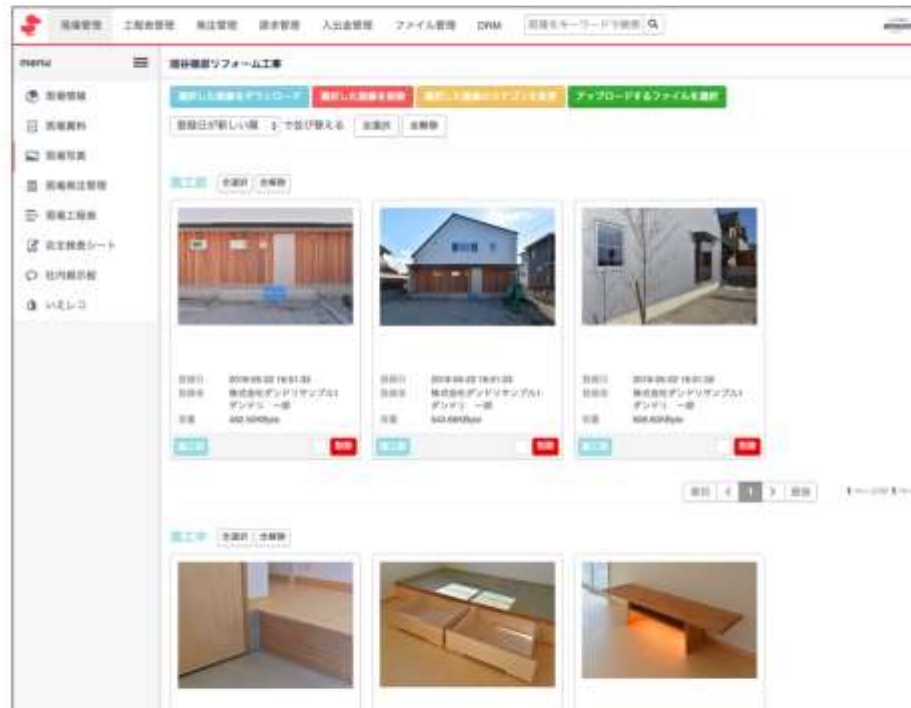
現場管理 工程表管理 発注管理 請求管理 入出金管理 ファイル管理 CRM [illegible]

menu

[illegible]リフォーム工事

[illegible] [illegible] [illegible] アップロードするファイルを選択

登録日が新しい順 で並び替える 全選択 全解除

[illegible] 全選択 全解除

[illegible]
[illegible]
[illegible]
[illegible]

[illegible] 削除

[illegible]

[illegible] 全選択 全解除